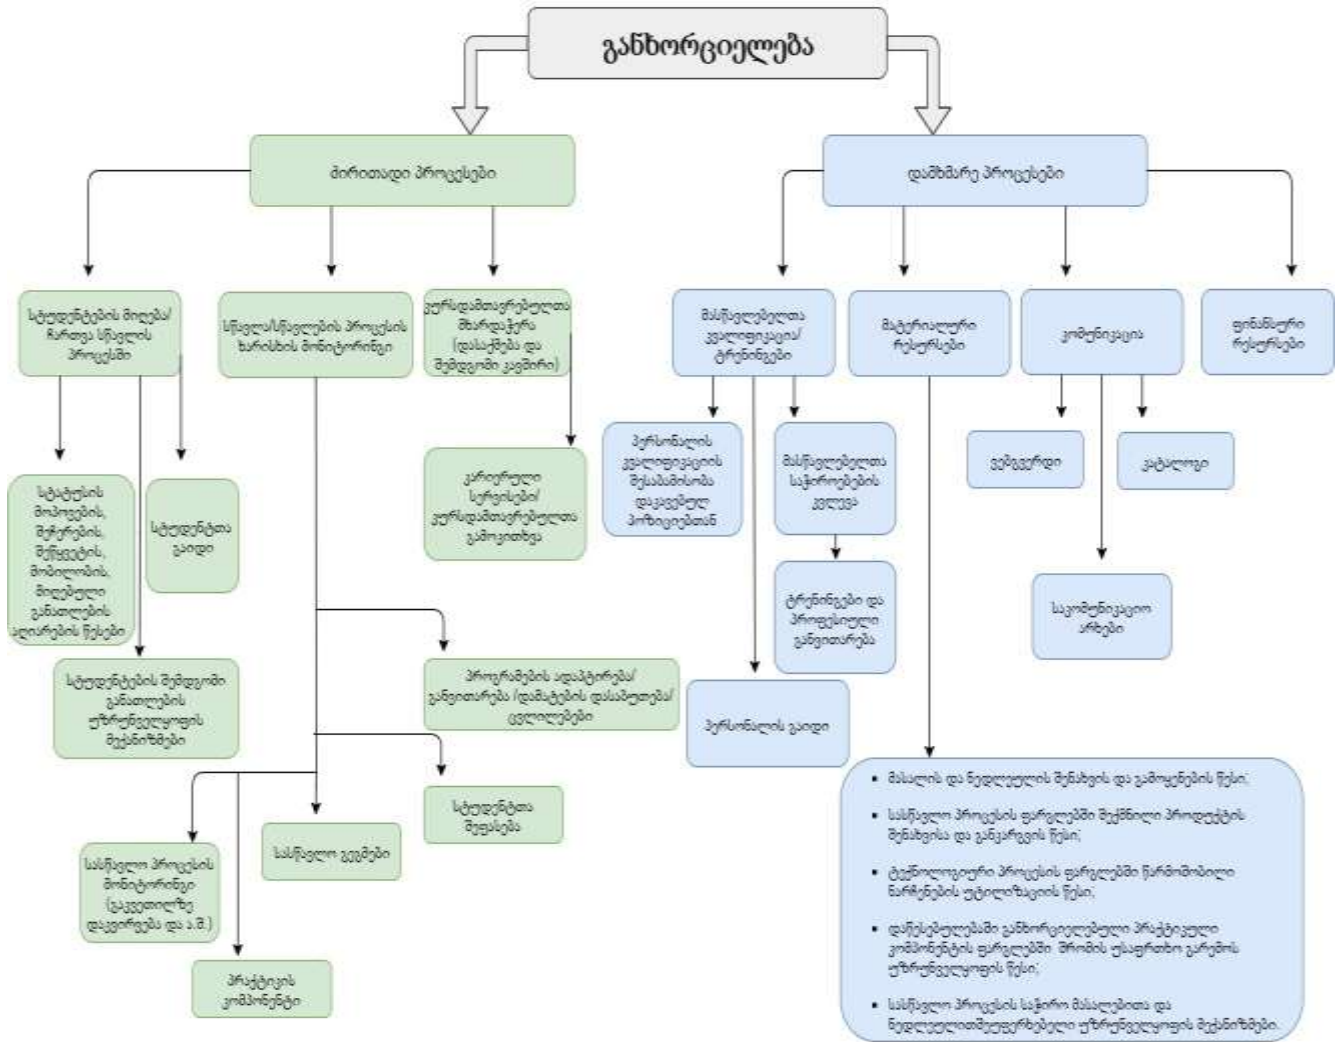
განხორციელება

ძირითადი პროცესები

დამხმარე პროცესები

სტუდენტების მიღება/ ჩართვა სწავლის პროცესში

სწავლა/სწავლების პროცესის ხარისხის მონიტორინგი

კურსდამთავრებულთა მხარდაჭერა (დასაქმება და შემდგომი კვლევა)

მასწავლებელთა კვალიფიკაცია/ ტრენინგები

მატერიალური რესურსები

კომუნიკაცია

ფინანსური რესურსები

სტატუსის მოპოვების, შეჩერების, შეწყვეტის, მობილობის, მიღებული განათლების აღიარების წესები

სტუდენტთა გიდი

კარიერული სერვისები/ კურსდამთავრებულთა გამოკითხვა

პერსონალის კვალიფიკაციის შესაბამისობა დაკავებულ პოზიციებთან

მასწავლებელთა საჭიროებების კვლევა

ვებგვერდი

კატალოგი

ტრენინგები და პროფესიული განვითარება

საკომუნიკაციო არხები

სტუდენტების შემდგომი განათლების უზრუნველყოფის მექანიზმები

პროგრამების ადაპტირება/ განვითარება /დამატების დასაბუთება/ ცვლილებები

პერსონალის გიდი

სტუდენტთა შეფასება

სასწავლო გეგმები

სასწავლო პროცესის მონიტორინგი (გაკვეთილზე დაკვირვება და ა.შ.)

პრაქტიკის კომპონენტი

• მასალის და ნედლეულის შენახვის და გამოყენების წესი;

• სასწავლო პროცესის ფარგლებში შექმნილი პროდუქტის შენახვისა და განკარგვის წესი;

• ტექნოლოგიური პროცესის ფარგლებში წარმოშობილი ნარჩენების უტილიზაციის წესი;

• დაწესებულებაში განხორციელებული პრაქტიკული კომპონენტის ფარგლებში შრომის უსაფრთხო გარემოს უზრუნველყოფის წესი;

• სასწავლო პროცესის საჭირო მასალებითა და ნედლეულითუზრუნველყოფის მექანიზმები.